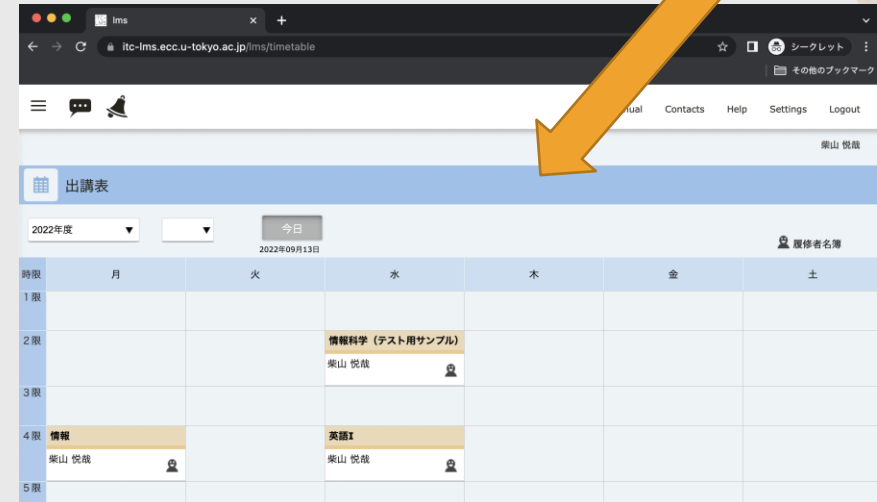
lms

itc-lms.ecc.u-tokyo.ac.jp/lms/timetable

シークレット

その他のブックマーク

nual Contacts Help Settings Logout

柴山 悦哉

出講表

2022年度

今日

2022年09月13日

履修者名簿

| 時限 | 月 | 火 | 水 | 木 | 金 | 土 |
|---|---|---|---|---|---|---|
| 1限 | | | | | | |
| 2限 | | | 情報科学（テスト用サンプル） 柴山 悦哉 | | | |
| 3限 | | | | | | |
| 4限 | 情報 柴山 悦哉 | | 英語Ⅰ 柴山 悦哉 | | | |
| 5限 | | | | | | |